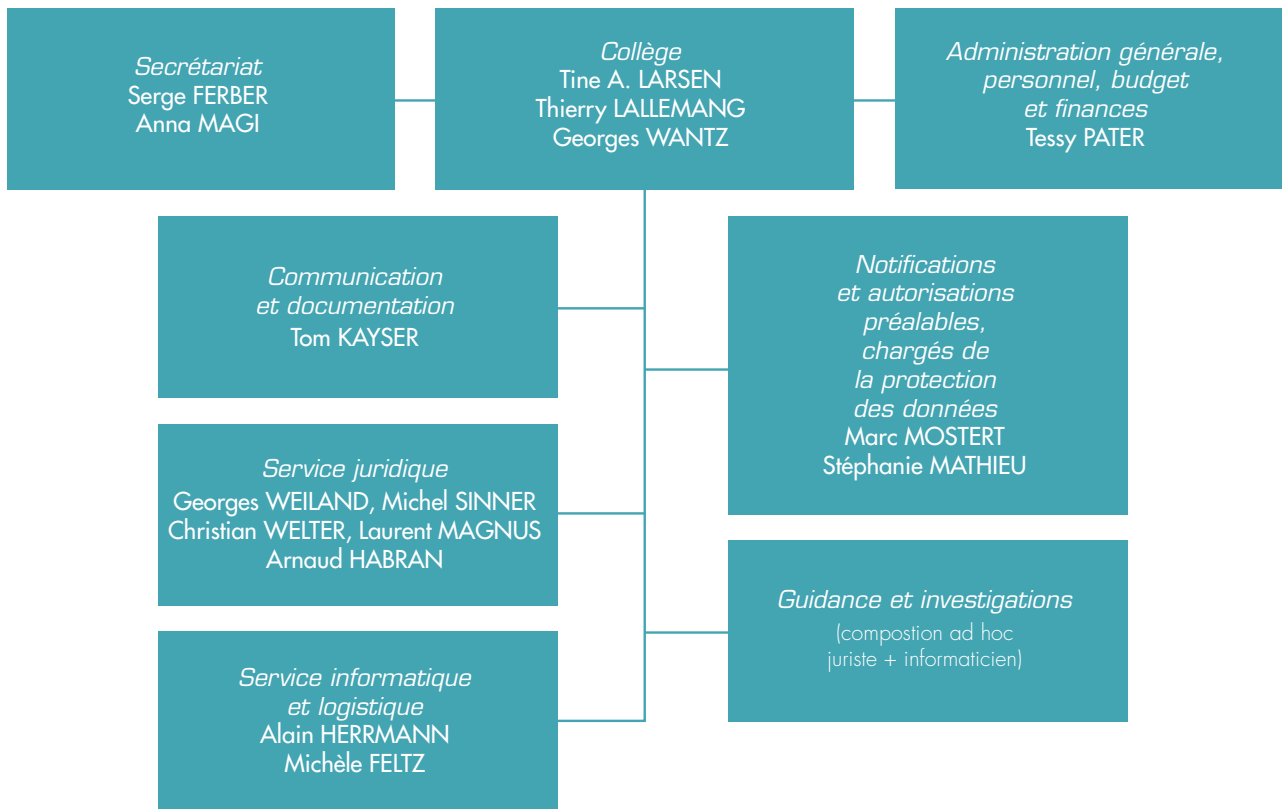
Secrétariat
Serge FERBER
Anna MAGI

Collège
Tine A. LARSEN
Thierry LALLEMANG
Georges WANTZ

Administration générale, personnel, budget et finances
Tessy PATER

Communication et documentation
Tom KAYSER

Notifications et autorisations préalables, chargés de la protection des données
Marc MOSTERT
Stéphanie MATHIEU

Service juridique
Georges WEILAND, Michel SINNER
Christian WELTER, Laurent MAGNUS
Arnaud HABRAN

Guidance et investigations
(compostion ad hoc juriste + informaticien)

Service informatique et logistique
Alain HERRMANN
Michèle FELTZ